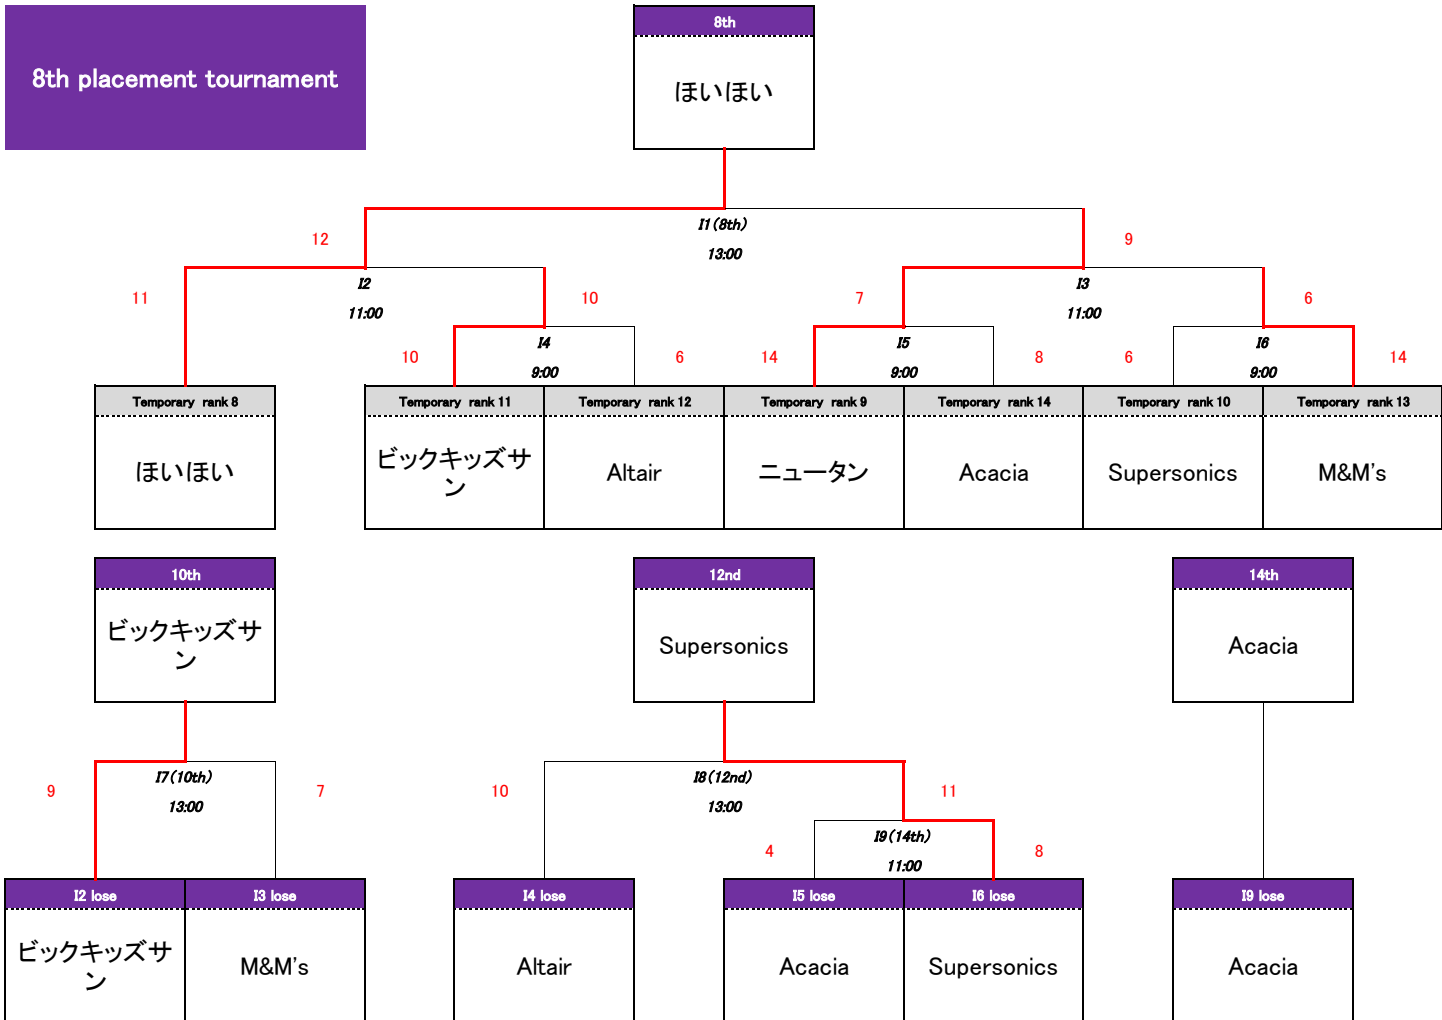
8th placement tournament

8th
ほいほい

I1 (8th)
13:00
12
9

I2
11:00
11
10

I3
11:00
7
6

I4
9:00
10
6

I5
9:00
14
8

I6
9:00
6
14

| Temporary rank 8 | Temporary rank 11 | Temporary rank 12 | Temporary rank 9 | Temporary rank 14 | Temporary rank 10 | Temporary rank 13 |
|---|---|---|---|---|---|---|
| ほいほい | ビックキッズサン | Altair | ニュータン | Acacia | Supersonics | M&M's |

10th
ビックキッズサン

12nd
Supersonics

14th
Acacia

I7 (10th)
13:00
9
7

I8 (12nd)
13:00
10
11

I9 (14th)
11:00
4
8

| I2 lose | I3 lose | I4 lose | I5 lose | I6 lose | I9 lose |
|---|---|---|---|---|---|
| ビックキッズサン | M&M's | Altair | Acacia | Supersonics | Acacia |